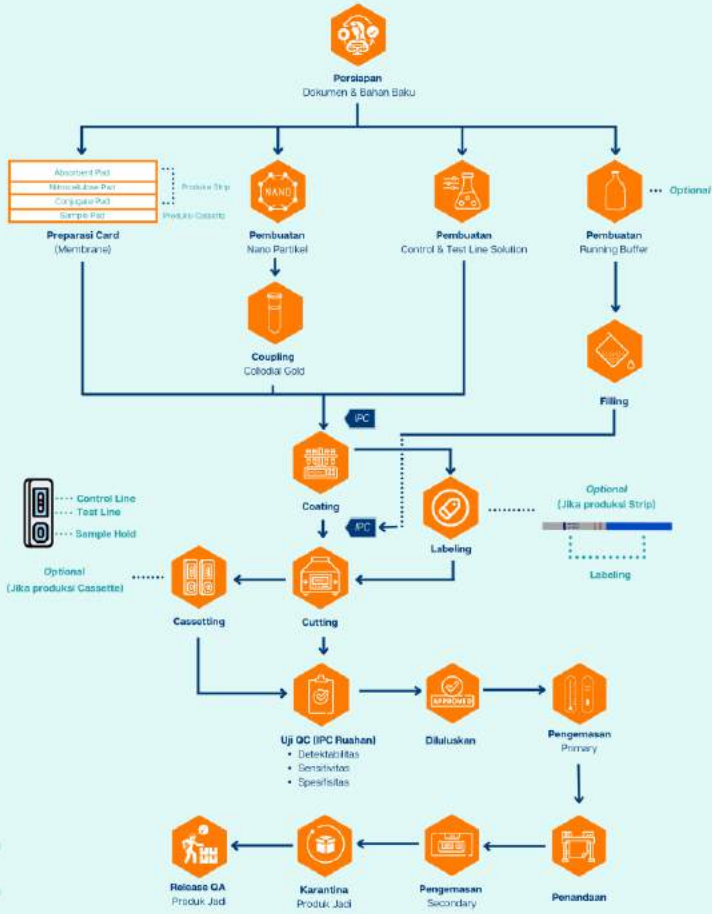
Persiapan
Dokumen & Bahan Baku

Absorbent Pad
Nitrocellulose Pad
Conjugate Pad
Sample Pad
Produk Strip
Produk Cassette

Preparasi Card
(Membrane)

NANO
Pembuatan
Nano Partikel

Coupling
Colloidal Gold

Pembuatan
Control & Test Line Solution

Pembuatan
Running Buffer

Optional

Filling

IPC

Coating

IPC

Labeling

Optional
(Jika produksi Strip)

Labeling

Control Line
Test Line
Sample Hold

Optional
(Jika produksi Cassette)

Cassetting

Cutting

Uji QC (IPC Rushan)
• Detektebilitas
• Sensitivitas
• Spesifisitas

APPROVED
Diluluskan

Pengemasan
Primary

Penandaan

Pengemasan
Secondary

Karantina
Produk Jadi

Release QA
Produk Jadi